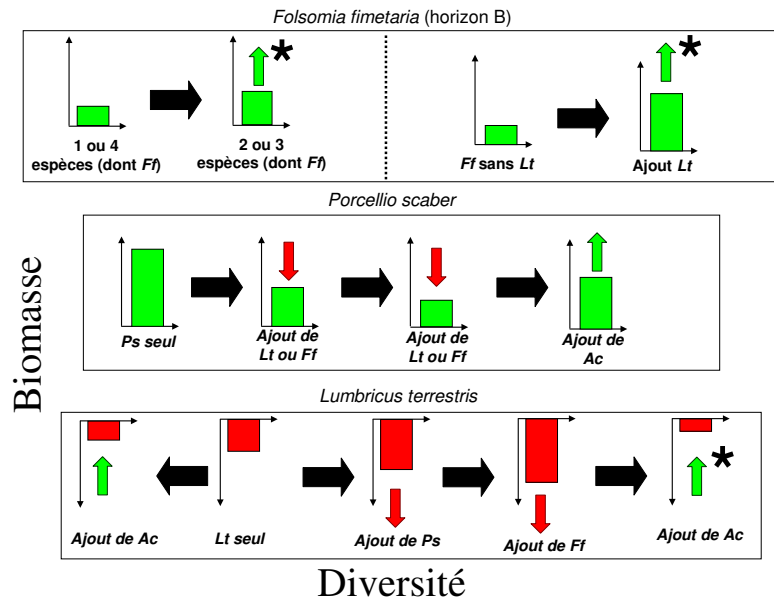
Folsomia fimetaria (horizon B)

*

1 ou 4 espèces (dont Ff)

2 ou 3 espèces (dont Ff)

*

Ff sans Lt

Ajout Lt

Porcellio scaber

Ps seul

Ajout de Lt ou Ff

Ajout de Lt ou Ff

Ajout de Ac

Biomasse

Lumbricus terrestris

Ajout de Ac

Lt seul

Ajout de Ps

Ajout de Ff

*

Ajout de Ac

Diversité